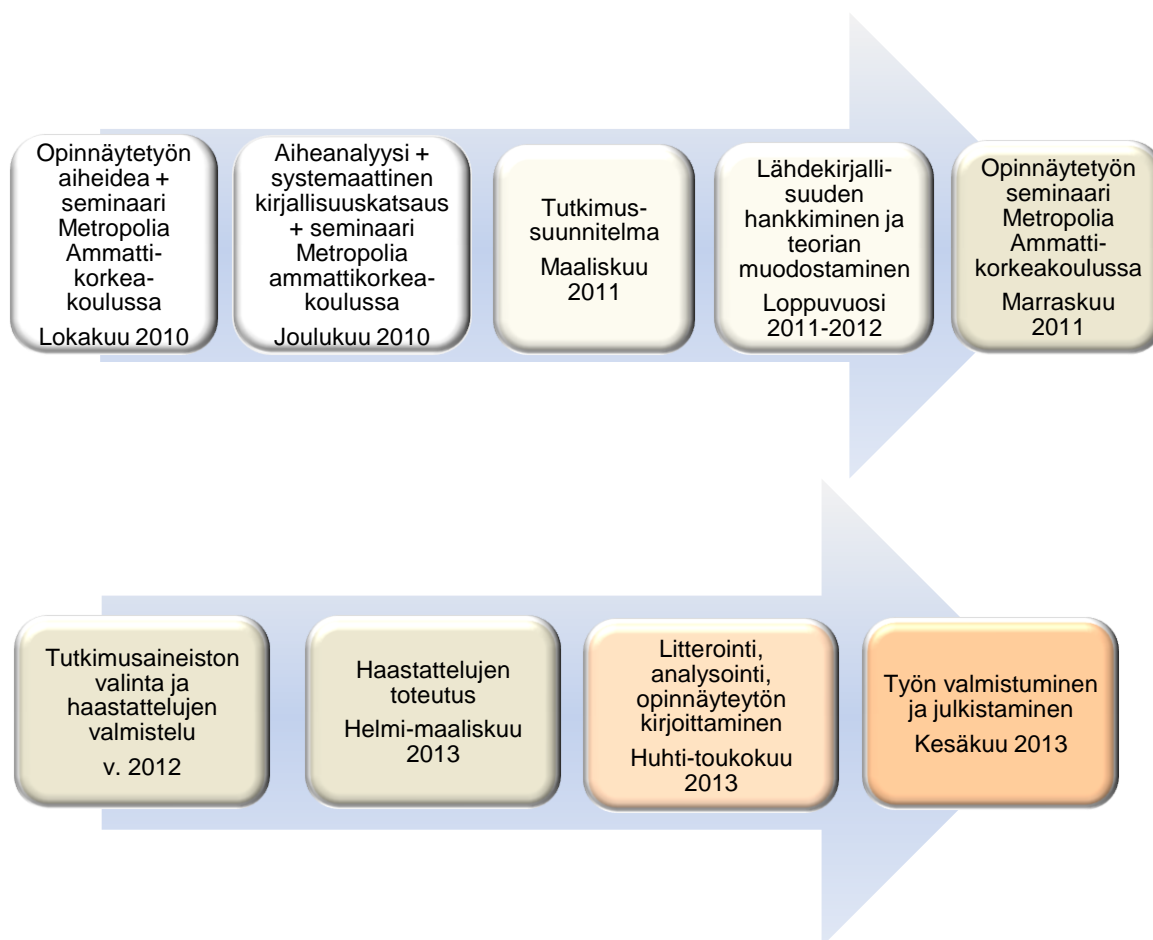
Opinnäytetyön aiheidea + seminaari Metropolia Ammattikorkeakoulussa
Lokakuu 2010

Aiheanalyysi + systemaattinen kirjallisuuskatsaus + seminaari Metropolia ammattikorkeakoulussa
Joulukuu 2010

Tutkimussuunnitelma
Maaliskuu 2011

Lähdekirjallisuuden hankkiminen ja teorian muodostaminen
Loppuvuosi 2011-2012

Opinnäytetyön seminaari Metropolia Ammattikorkeakoulussa
Marraskuu 2011

Tutkimusaineiston valinta ja haastattelujen valmistelu
v. 2012

Haastattelujen toteutus
Helmi-maaliskuu 2013

Litterointi, analysointi, opinnäyteytön kirjoittaminen
Huhti-toukokuu 2013

Työn valmistuminen ja julkistaminen
Kesäkuu 2013